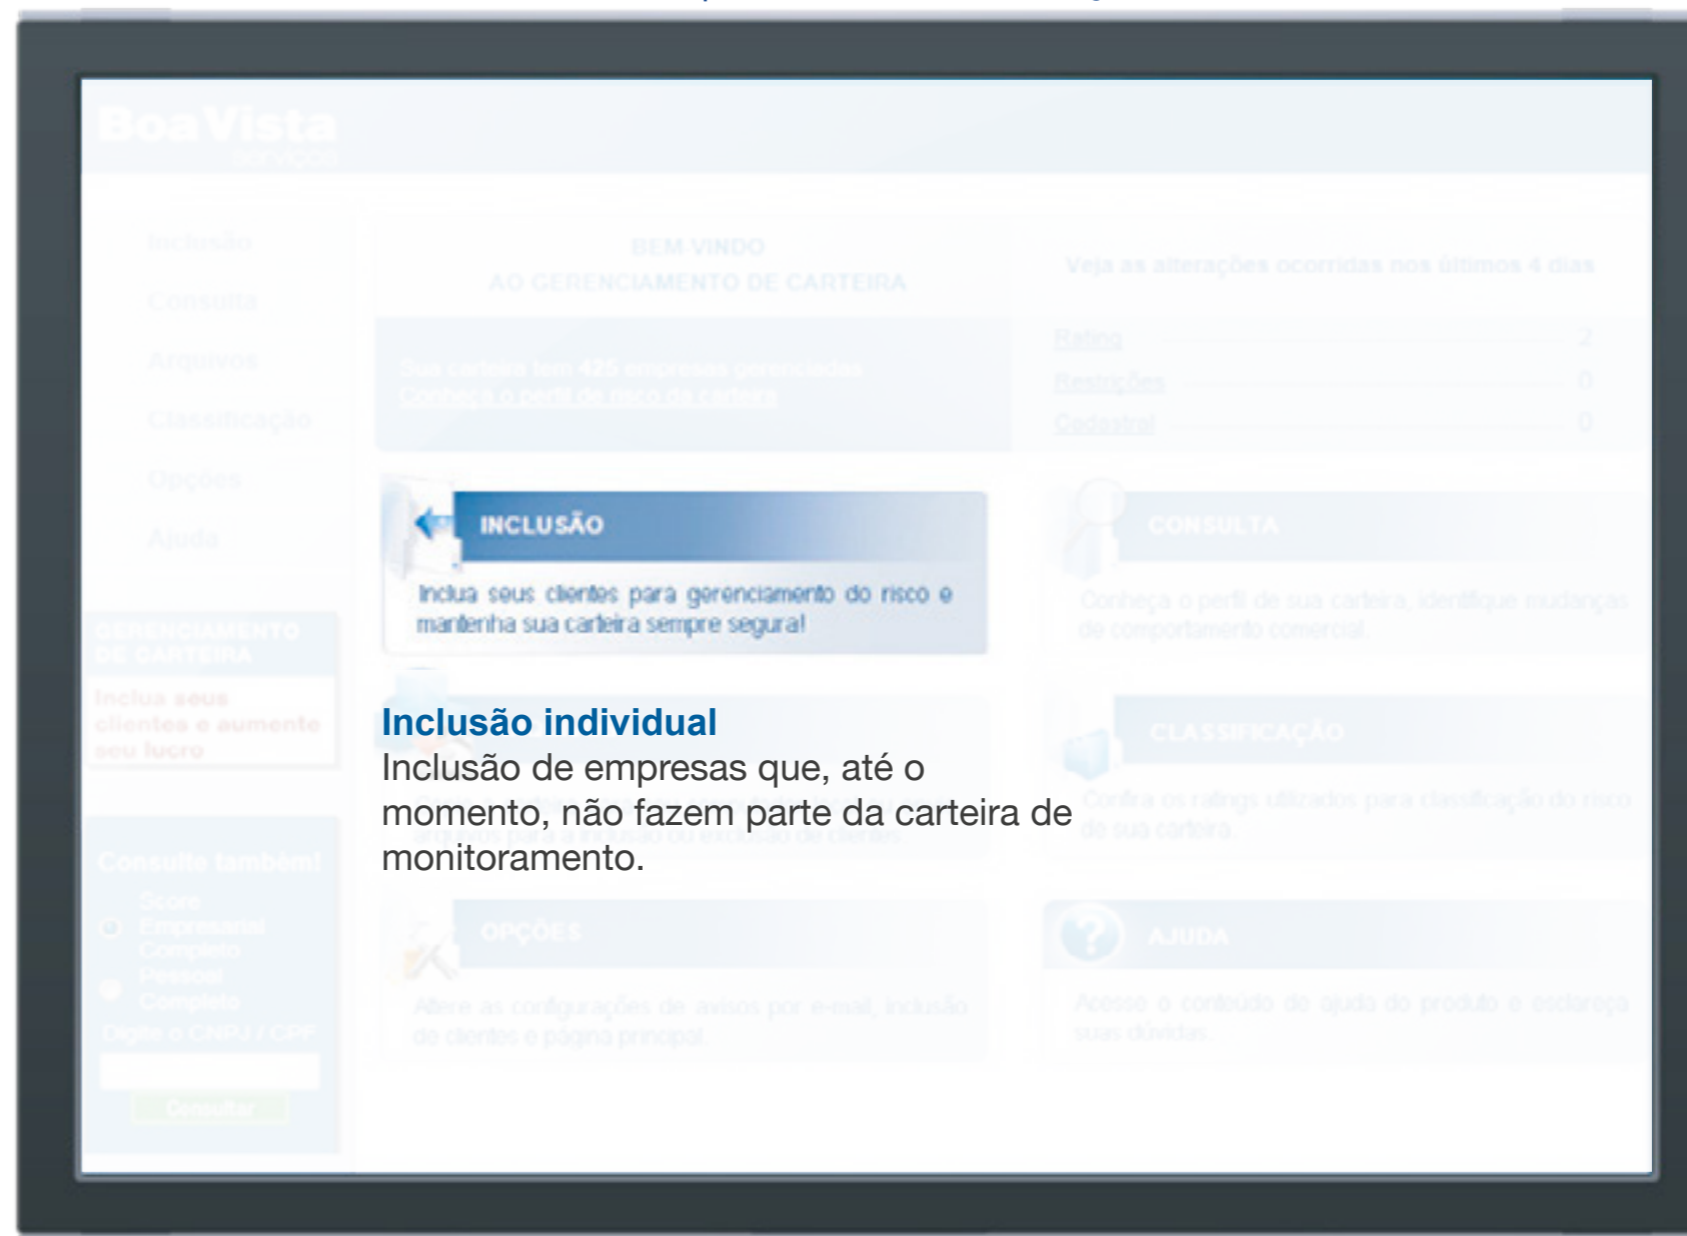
BoaVista
serviços

Inclusão
Consulta
Arquivos
Classificação
Opções
Ajuda

GERENCIAMENTO DE CARTEIRA
Inclua seus clientes e aumente seu lucro

Consulte também!
Score Empresarial Completo
Pessoal Completo
Digite o CNPJ / CPF
Consultar

BEM VINDO
AO GERENCIAMENTO DE CARTEIRA

Sua carteira tem 425 empresas gerenciadas
Conheça o perfil de risco da carteira

Veja as alterações ocorridas nos últimos 4 dias

| Rating | 2 |
|---|---|
| Restrições | 0 |
| Cadastral | 0 |

INCLUSÃO
Inclua seus clientes para gerenciamento do risco e mantenha sua carteira sempre segura!

CONSULTA
Conheça o perfil de sua carteira, identifique mudanças de comportamento comercial.

Inclusão individual
Inclusão de empresas que, até o momento, não fazem parte da carteira de monitoramento.

CLASSIFICAÇÃO
Confira os ratings utilizados para classificação do risco de sua carteira.

OPÇÕES
Altere as configurações de avisos por e-mail, inclusão de clientes e página principal.

AJUDA
Acesse o conteúdo de ajuda do produto e esclareça suas dúvidas.